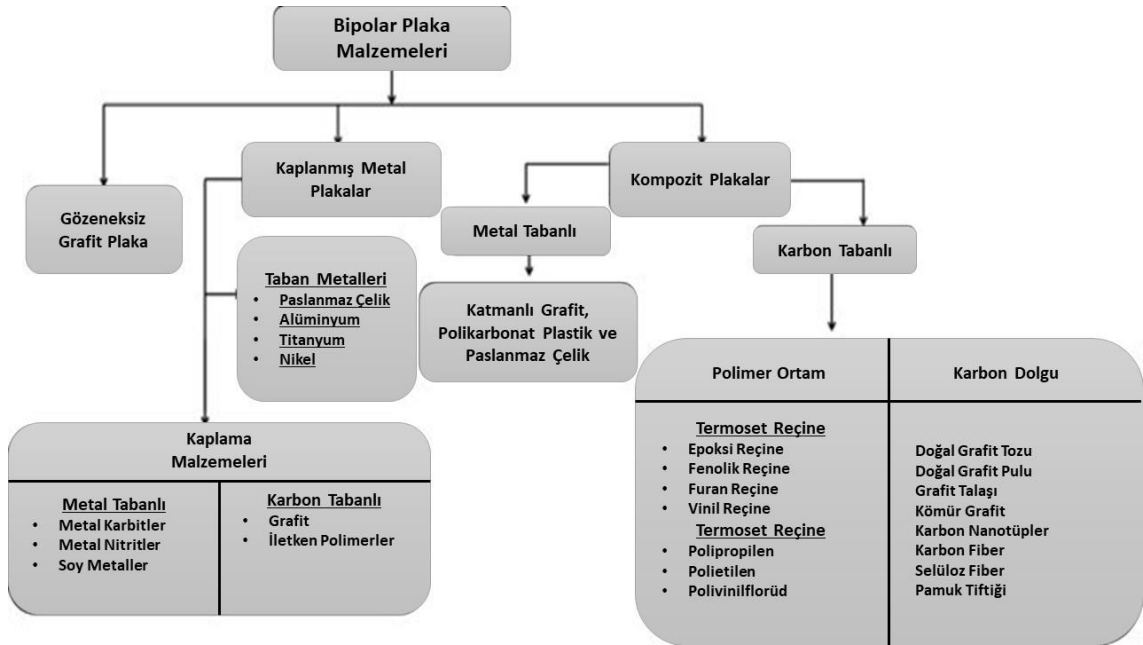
Bipolar Plaka Malzemeleri

Gözeneksiz Grafit Plaka

Kaplanmış Metal Plakalar

Kompozit Plakalar

Metal Tabanlı

Karbon Tabanlı

Taban Metalleri
- Paslanmaz Çelik
- Alüminyum
- Titanyum
- Nikel

Katmanlı Grafit, Polikarbonat Plastik ve Paslanmaz Çelik

Kaplama Malzemeleri

| Metal Tabanlı | Karbon Tabanlı |
|---|---|
| • Metal Karbitler<br>• Metal Nitritler<br>• Soy Metaller | • Grafit<br>• İletken Polimerler |

| Polimer Ortam | Karbon Dolgu |
|---|---|
| Termoset Reçine<br>• Epoksi Reçine<br>• Fenolik Reçine<br>• Furan Reçine<br>• Vinil Reçine<br>Termoset Reçine<br>• Polipropilen<br>• Polietilen<br>• Polivinilflorüd | Doğal Grafit Tozu<br>Doğal Grafit Pulu<br>Grafit Talaşı<br>Kömür Grafit<br>Karbon Nanotüpler<br>Karbon Fiber<br>Selüloz Fiber<br>Pamuk Tiftiği |